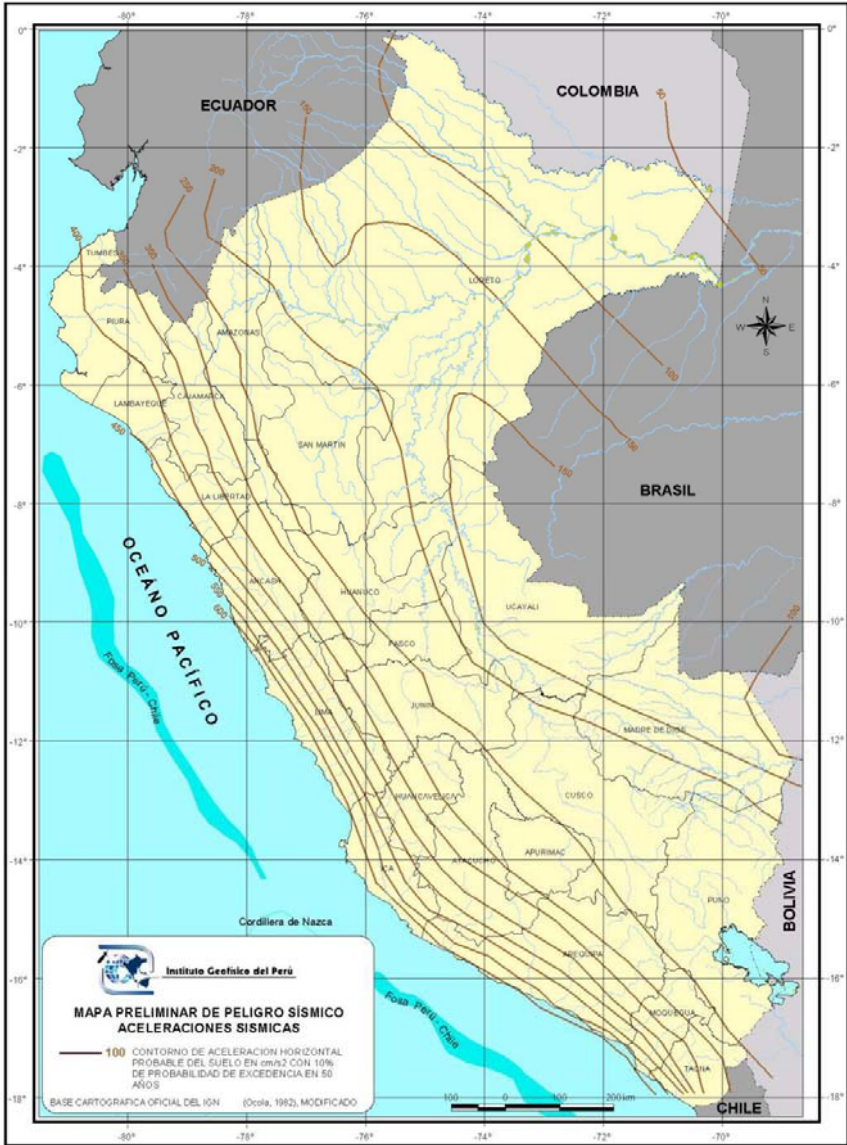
-80° -78° -76° -74° -72° -70°

0° 0°

-2° -2°

-4° -4°

-6° -6°

-8° -8°

-10° -10°

-12° -12°

-14° -14°

-16° -16°

-18° -18°

-80° -78° -76° -74° -72° -70°

ECUADOR

COLOMBIA

BRASIL

BOLIVIA

CHILE

OCÉANO PACÍFICO

Fosa Perú - Chile

Fosa Perú - Chile

Cordillera de Nazca

N
W E
S

TUMBES
PIURA
LAMBAYEQUE
CAJAMARCA
AMAZONAS
LORETO
SAN MARTIN
LA LIBERTAD
ANCASH
HUANUCO
UCAYALI
PASCO
JUNIN
LIMA
MADRE DE DIOS
HUANCAVELICA
CUSCO
ICA
AYACUCHO
APURIMAC
PUNO
AREQUIPA
MOQUEGUA
TACNA

50
100
150
200
250
300
400
450
500
550
600
150
100
150
100

Instituto Geofísico del Perú

MAPA PRELIMINAR DE PELIGRO SÍSMICO
ACELERACIONES SISMICAS

100 CONTORNO DE ACELERACION HORIZONTAL PROBABLE DEL SUELO EN cm/s2 CON 10% DE PROBABILIDAD DE EXCEDENCIA EN 50 AÑOS

BASE CARTOGRAFICA OFICIAL DEL IGN (Ocola, 1982), MODIFICADO

100 0 100 200 km